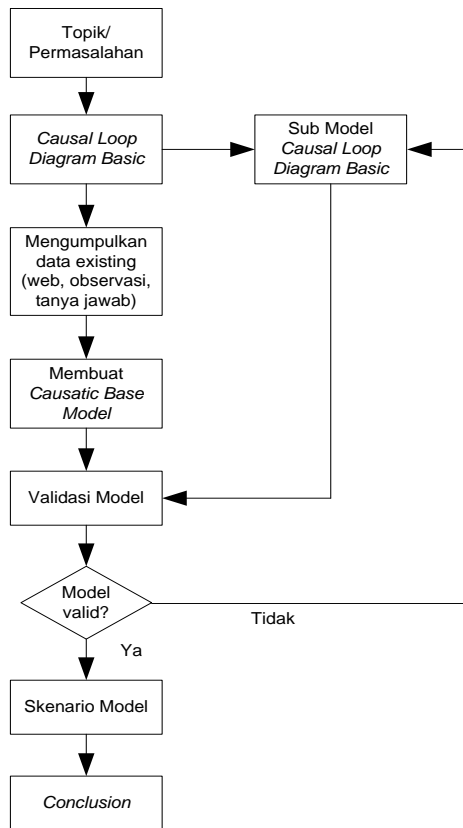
Topik/
Permasalahan

*Causal Loop Diagram Basic*

Sub Model
*Causal Loop Diagram Basic*

Mengumpulkan data existing (web, observasi, tanya jawab)

Membuat *Causatic Base Model*

Validasi Model

Model valid?

Tidak

Ya

Skenario Model

*Conclusion*